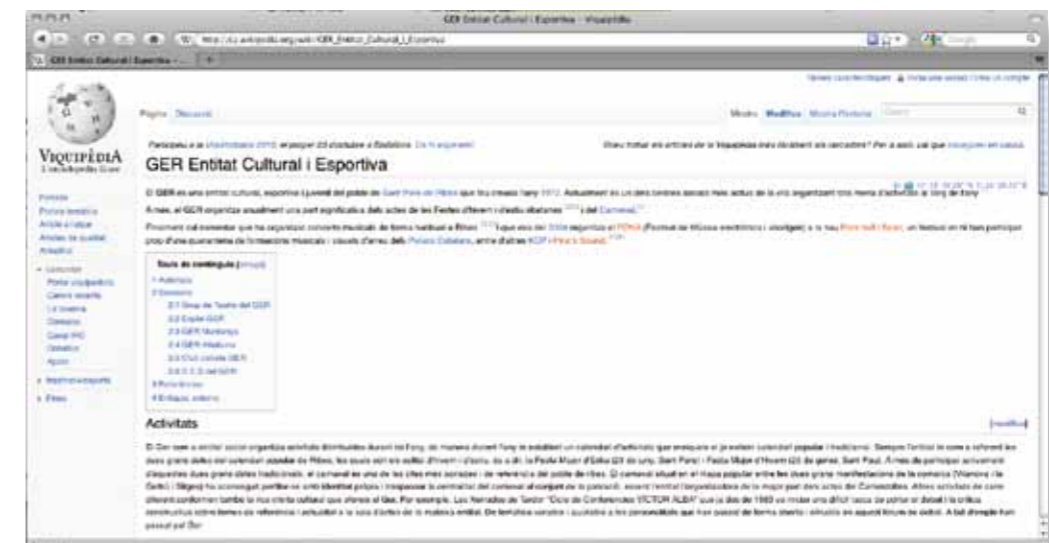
GER Entitat Cultural i Esportiva - Viquipèdia

GER Entitat Cultural i Esportiva - ...

Viquipèdia
L'enciclopèdia lliure

Pàgina Discussió

Mostra Modifica Mostra l'historial

Participeu a la Viquitrobada 2013, el proper 20 d'octubre a Badalona. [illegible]

GER Entitat Cultural i Esportiva

El GER és una entitat cultural, esportiva i juvenil del poble de Sant Pere de Ribes que fou creada l'any 1972. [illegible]

A més, el GER organitza anualment una part significativa dels actes de les Festes d'hivern i d'estiu ribetanes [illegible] i del Carnaval.

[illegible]

Taula de continguts [amaga]
1 Activitats
2 Seccions
2.1 Grup de Teatre del GER
2.2 Esplai GER
2.3 GER Muntanya
2.4 GER Atletisme
2.5 Club ciclista GER
2.6 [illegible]
3 Referències
4 Enllaços externs

Portada
Portal temàtic
Article a l'atzar
Articles de qualitat
Avisador
Comunitat
Portal viquipedista
Canvis recents
La taverna
Contacte
Canal IRC
Donatius
Ajuda
Imprimeix/exporta
Eines

Activitats

[modifica]

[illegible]